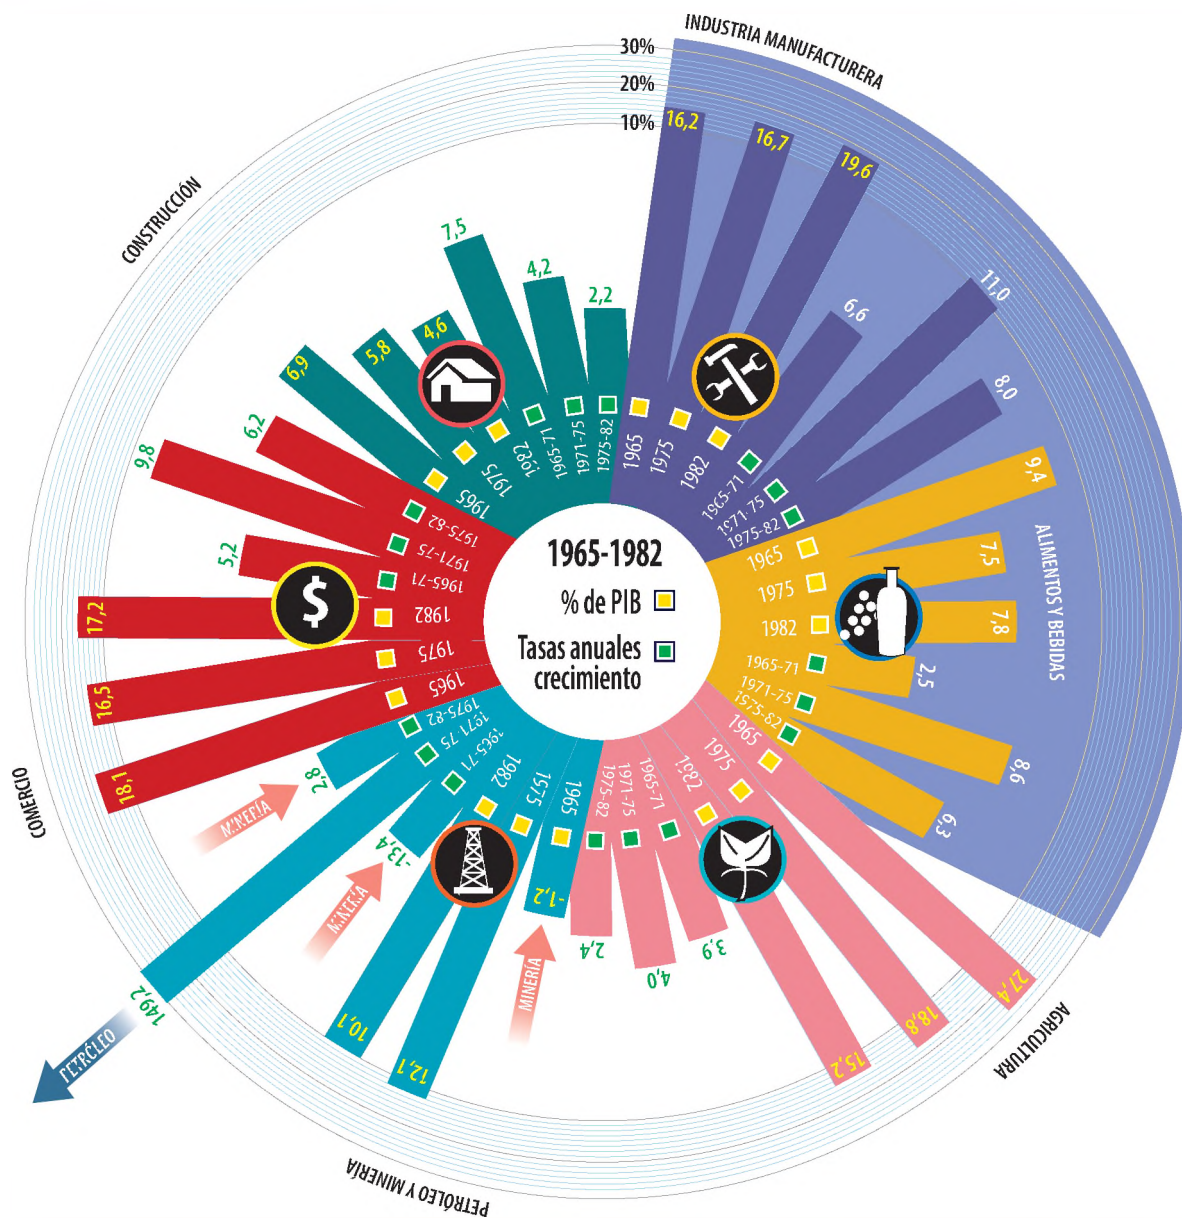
INDUSTRIA MANUFACTURERA
30%
20%
10%
16,2
16,7
19,6
11,0
6,6
8,0
1965
1975
1982
1965-71
1971-75
1975-82

ALIMENTOS Y BEBIDAS
9,4
7,5
7,8
2,5
8,6
6,3
1965
1975
1982
1965-71
1971-75
1975-82

AGRICULTURA
27,4
18,8
15,2
3,9
4,0
2,4
1965
1975
1982
1965-71
1971-75
1975-82

PETRÓLEO Y MINERÍA
-1,2
12,1
10,1
-13,4
2,8
149,2
1965
1975
1982
1965-71
1971-75
1975-82
MINERÍA
MINERÍA
MINERÍA
PETRÓLEO

COMERCIO
18,1
16,5
17,2
5,2
9,8
1965
1975
1982
1965-71
1971-75
1975-82

CONSTRUCCIÓN
6,2
6,9
5,8
4,6
7,5
4,2
2,2
1965
1975
1982
1965-71
1971-75
1975-82

1965-1982
% de PIB
Tasas anuales crecimiento